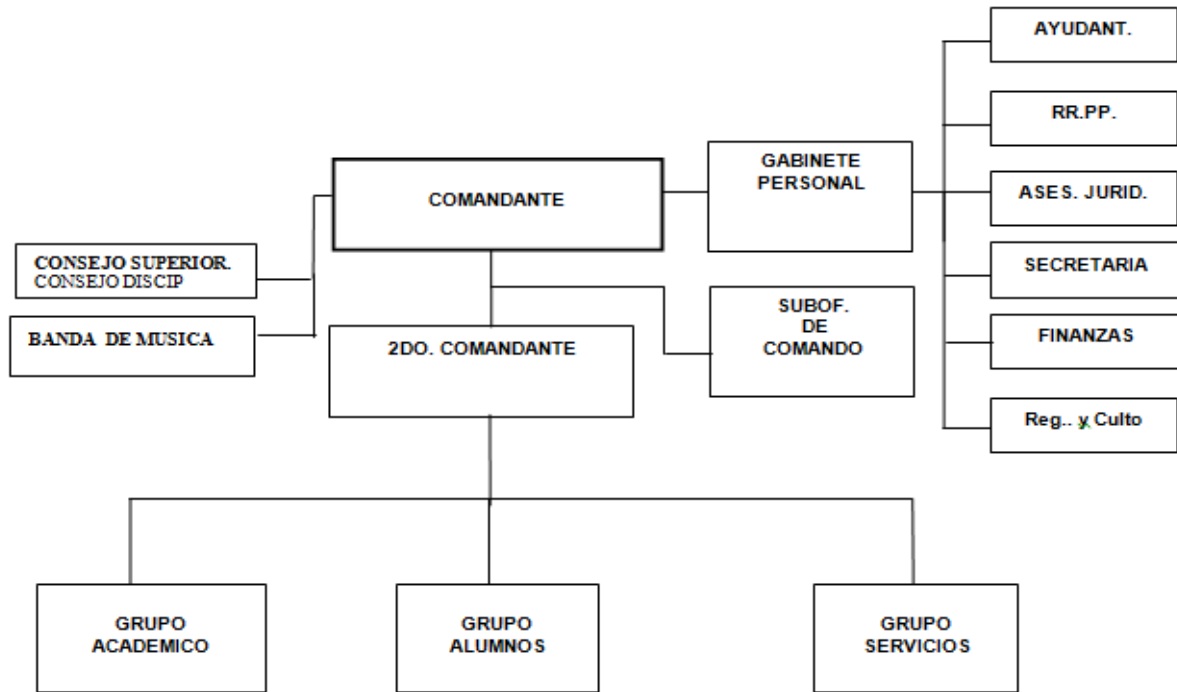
AYUDANT.

RR.PP.

GABINETE PERSONAL

COMANDANTE

ASES. JURID.

CONSEJO SUPERIOR.
CONSEJO DISCIP

SECRETARIA

SUBOF. DE COMANDO

BANDA DE MUSICA

2DO. COMANDANTE

FINANZAS

Reg.. y Culto

GRUPO ACADEMICO

GRUPO ALUMNOS

GRUPO SERVICIOS